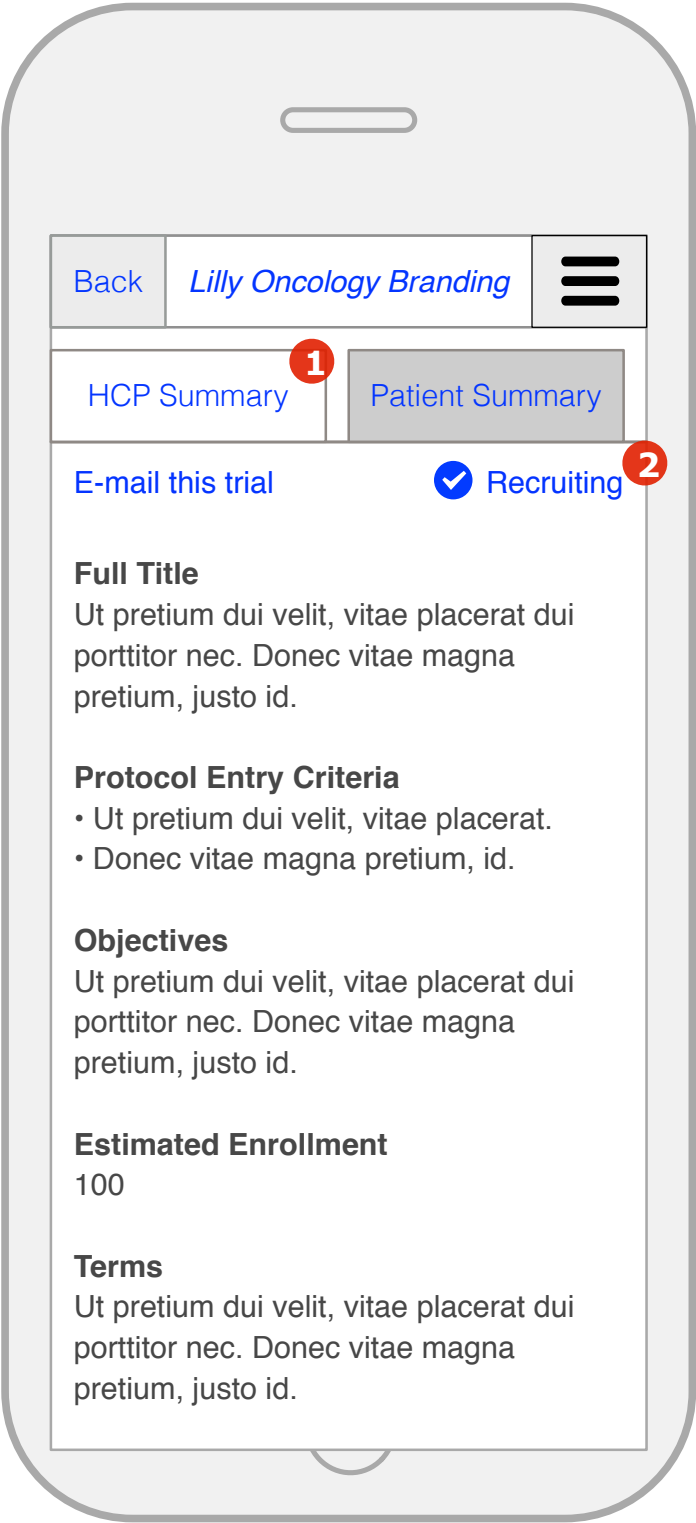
Back
Lilly Oncology Branding

HCP Summary 1
Patient Summary

E-mail this trial
Recruiting 2

Full Title
Ut pretium dui velit, vitae placerat dui porttitor nec. Donec vitae magna pretium, justo id.

Protocol Entry Criteria
• Ut pretium dui velit, vitae placerat.
• Donec vitae magna pretium, id.

Objectives
Ut pretium dui velit, vitae placerat dui porttitor nec. Donec vitae magna pretium, justo id.

Estimated Enrollment
100

Terms
Ut pretium dui velit, vitae placerat dui porttitor nec. Donec vitae magna pretium, justo id.